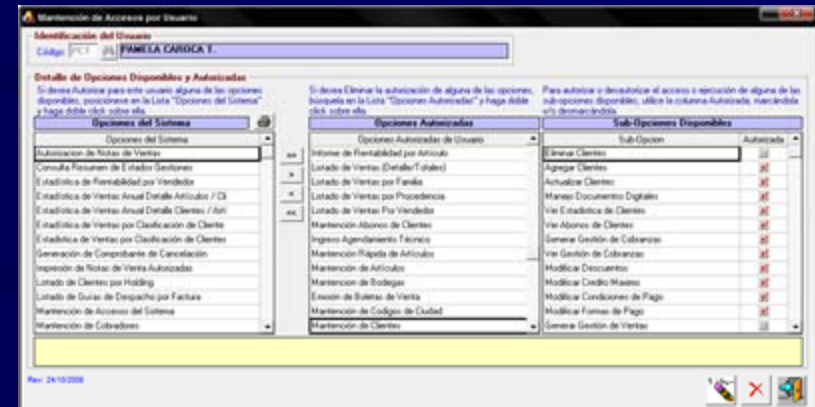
Mantención de Accesos por Usuario

Identificación del Usuario
Código PCT PAMELA CAROCA T.

Detalle de Opciones Disponibles y Autorizadas
Si desea Autorizar para este usuario alguna de las opciones disponibles, posiciónese en la Lista "Opciones del Sistema" y haga doble click sobre ella.

Opciones del Sistema

| Opciones del Sistema |
|---|
| Autorizacion de Notas de Ventas |
| Consulta Resumen de Estados Gestiones |
| Estadística de Rentabilidad por Vendedor |
| Estadística de Ventas Anual Detalle Artículos / Cl |
| Estadística de Ventas Anual Detalle Clientes / Art |
| Estadística de Ventas por Clasificación de Artículo |
| Estadística de Ventas por Clasificación de Clientes |
| Generación de Comprobante de Cancelación |
| Impresión de Notas de Venta Autorizadas |
| Listado de Clientes por Holding |
| Listado de Guias de Despacho por Factura |
| Mantención de Accesos del Sistema |
| Mantención de Cobradores |

>>
>
<
<<

Si desea Eliminar la autorización de alguna de las opciones, búsquela en la Lista "Opciones Autorizadas" y haga doble click sobre ella.

Opciones Autorizadas

| Opciones Autorizadas de Usuario |
|---|
| Informe de Rentabilidad por Artículo |
| Listado de Ventas (Detalle/Totales) |
| Listado de Ventas por Familia |
| Listado de Ventas por Procedencia |
| Listado de Ventas Por Vendedor |
| Mantención Abonos de Clientes |
| Ingreso Agendamiento Técnico |
| Mantención Rápida de Artículos |
| Mantención de Artículos |
| Mantención de Bodegas |
| Emisión de Boletas de Venta |
| Mantención de Codigos de Ciudad |
| Mantención de Clientes |

Para autorizar o desautorizar el acceso o ejecución de alguna de las sub-opciones disponibles, utilice la columna Autorizada, marcándola o/o desmarcándola.

Sub-Opciones Disponibles

| Sub-Opcion | Autorizada |
|---|---|
| Eliminar Clientes | |
| Agregar Clientes | ✗ |
| Actualizar Clientes | ✗ |
| Manejo Documentos Digitales | ✗ |
| Ver Estadística de Clientes | ✗ |
| Ver Abonos de Clientes | ✗ |
| Generar Gestión de Cobranzas | ✗ |
| Ver Gestión de Cobranzas | ✗ |
| Modificar Descuentos | ✗ |
| Modificar Credito Maximo | ✗ |
| Modificar Condiciones de Pago | ✗ |
| Modificar Formas de Pago | ✗ |
| Generar Gestión de Ventas | |

Rev: 24/10/2008